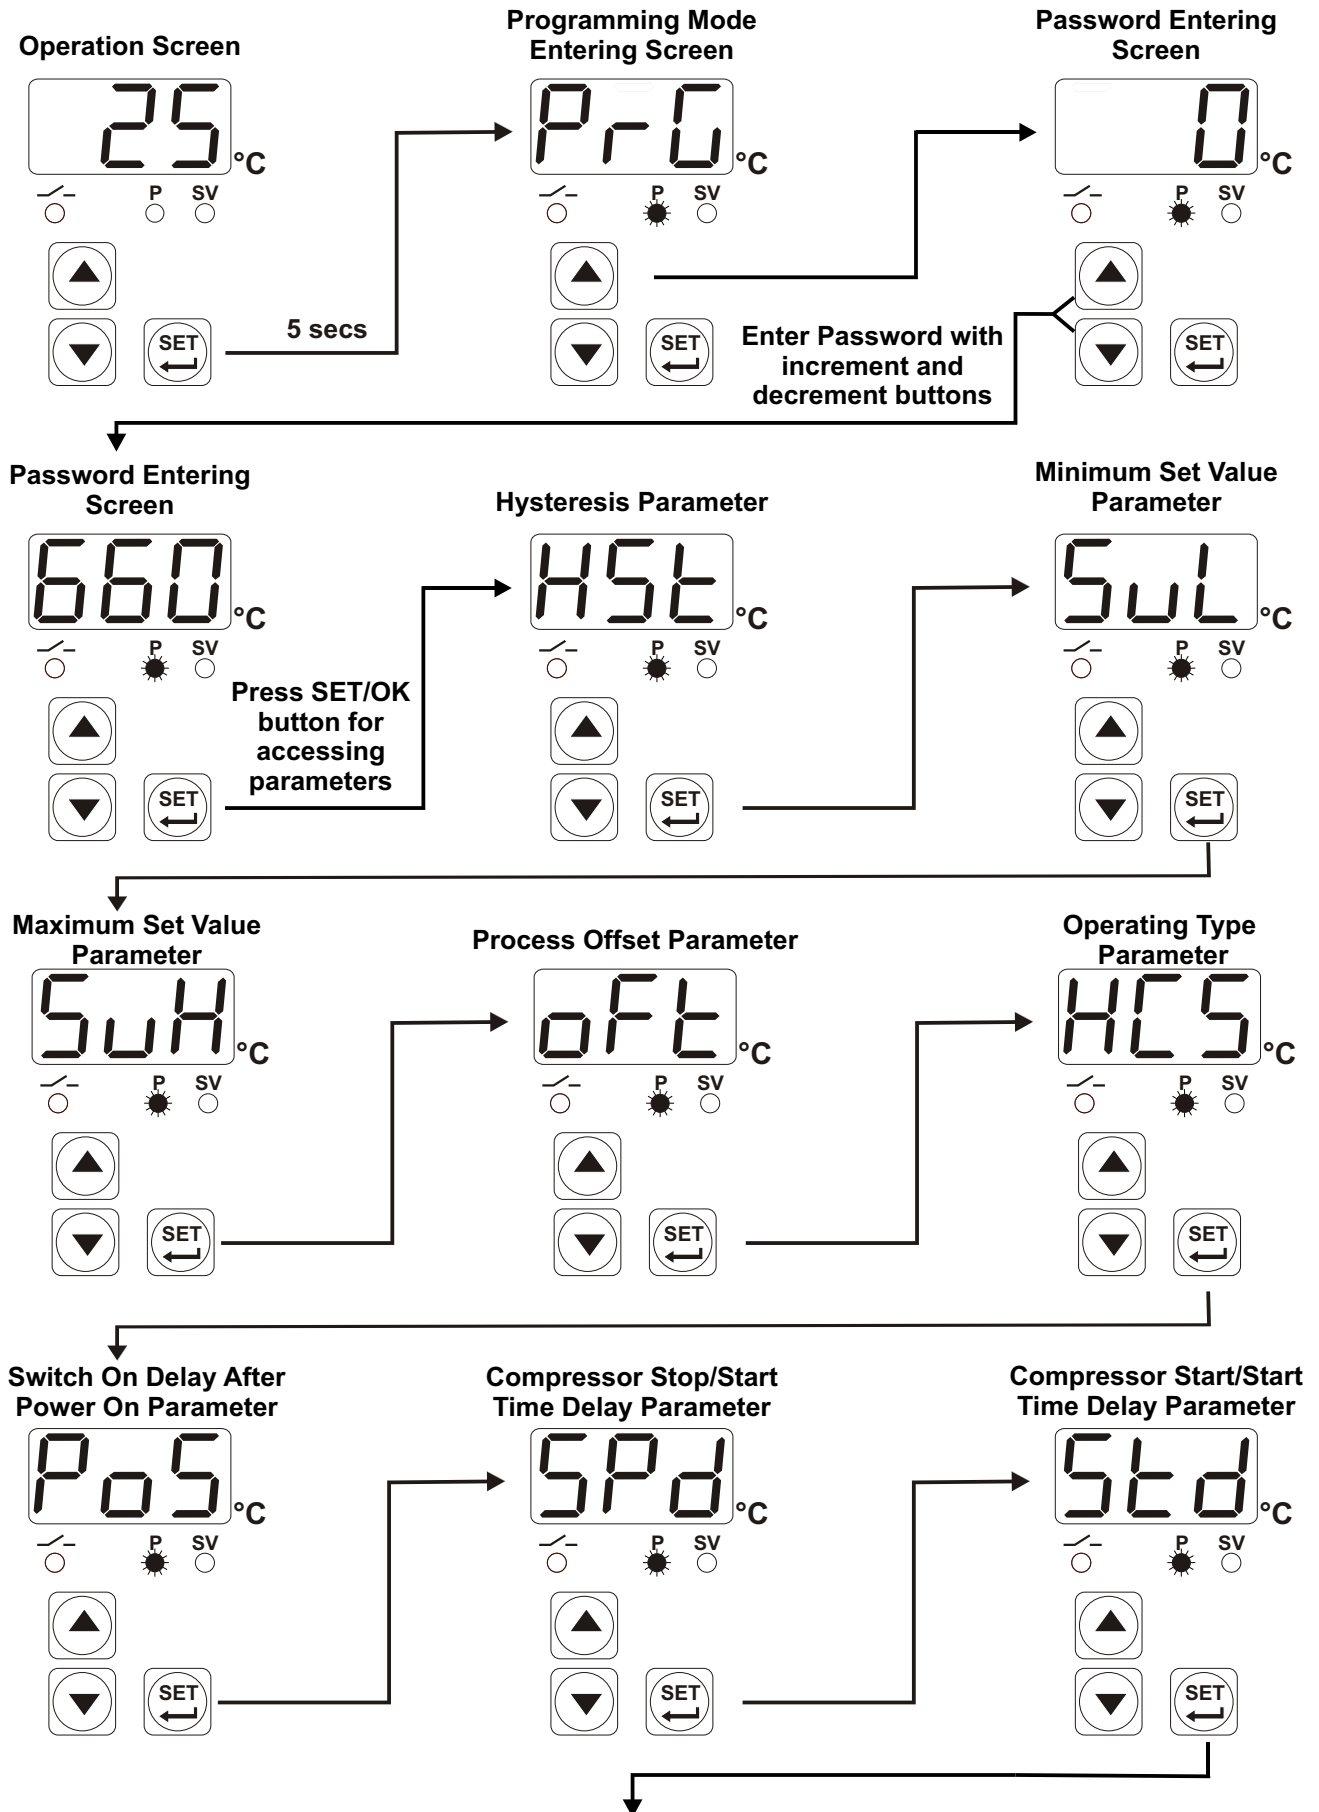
Operation Screen

25 °C

P SV

SET

5 secs

Programming Mode Entering Screen

PrG °C

P SV

SET

Password Entering Screen

0 °C

P SV

SET

Enter Password with increment and decrement buttons

Password Entering Screen

660 °C

P SV

SET

Press SET/OK button for accessing parameters

Hysteresis Parameter

HSt °C

P SV

SET

Minimum Set Value Parameter

SuL °C

P SV

SET

Maximum Set Value Parameter

SuH °C

P SV

SET

Process Offset Parameter

oFt °C

P SV

SET

Operating Type Parameter

HC5 °C

P SV

SET

Switch On Delay After Power On Parameter

PoS °C

P SV

SET

Compressor Stop/Start Time Delay Parameter

SPd °C

P SV

SET

Compressor Start/Start Time Delay Parameter

Std °C

P SV

SET